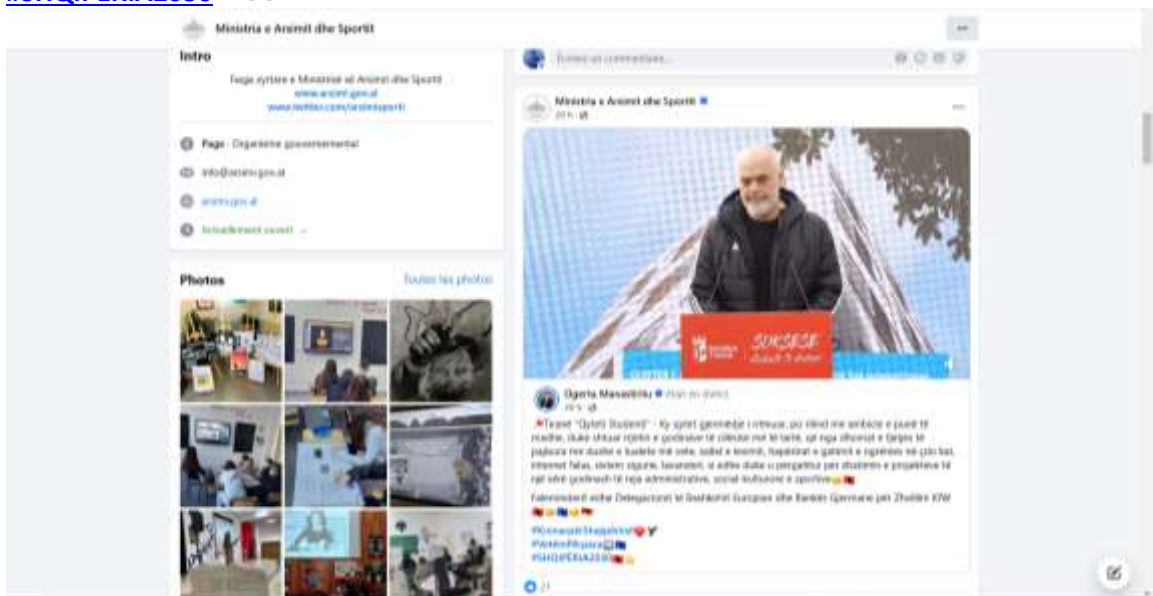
Ministria e Arsimit dhe Sportit

Intro

Faqja zyrtare e Ministrisë së Arsimit dhe Sportit
www.arsimi.gov.al
www.twitter.com/arsimisporti

Page · Organisme gouvernemental

info@arsimi.gov.al

arsimi.gov.al

Actuellement ouvert

Photos

Toutes les photos

Écrivez un commentaire...

Ministria e Arsimit dhe Sportit
20 h

SUKSESE

Ogerta Manastirliu · était en direct
19 h

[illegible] "Qyteti Studenti" - Ky qytet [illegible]

Faleminderit edhe Delegacionit të Bashkimit Europian dhe Bankës Gjermane për Zhvillim KfW

#RilindjaShqiptare
#ArsimiPërpara
#SHQIPËRIA2030

21